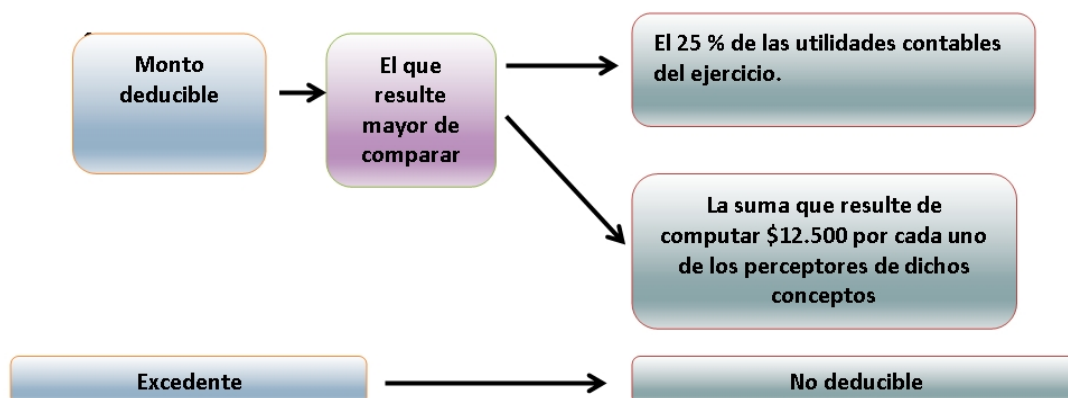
Monto deducible

El que resulte mayor de comparar

El 25 % de las utilidades contables del ejercicio.

La suma que resulte de computar \$12.500 por cada uno de los perceptores de dichos conceptos

Excedente

No deducible